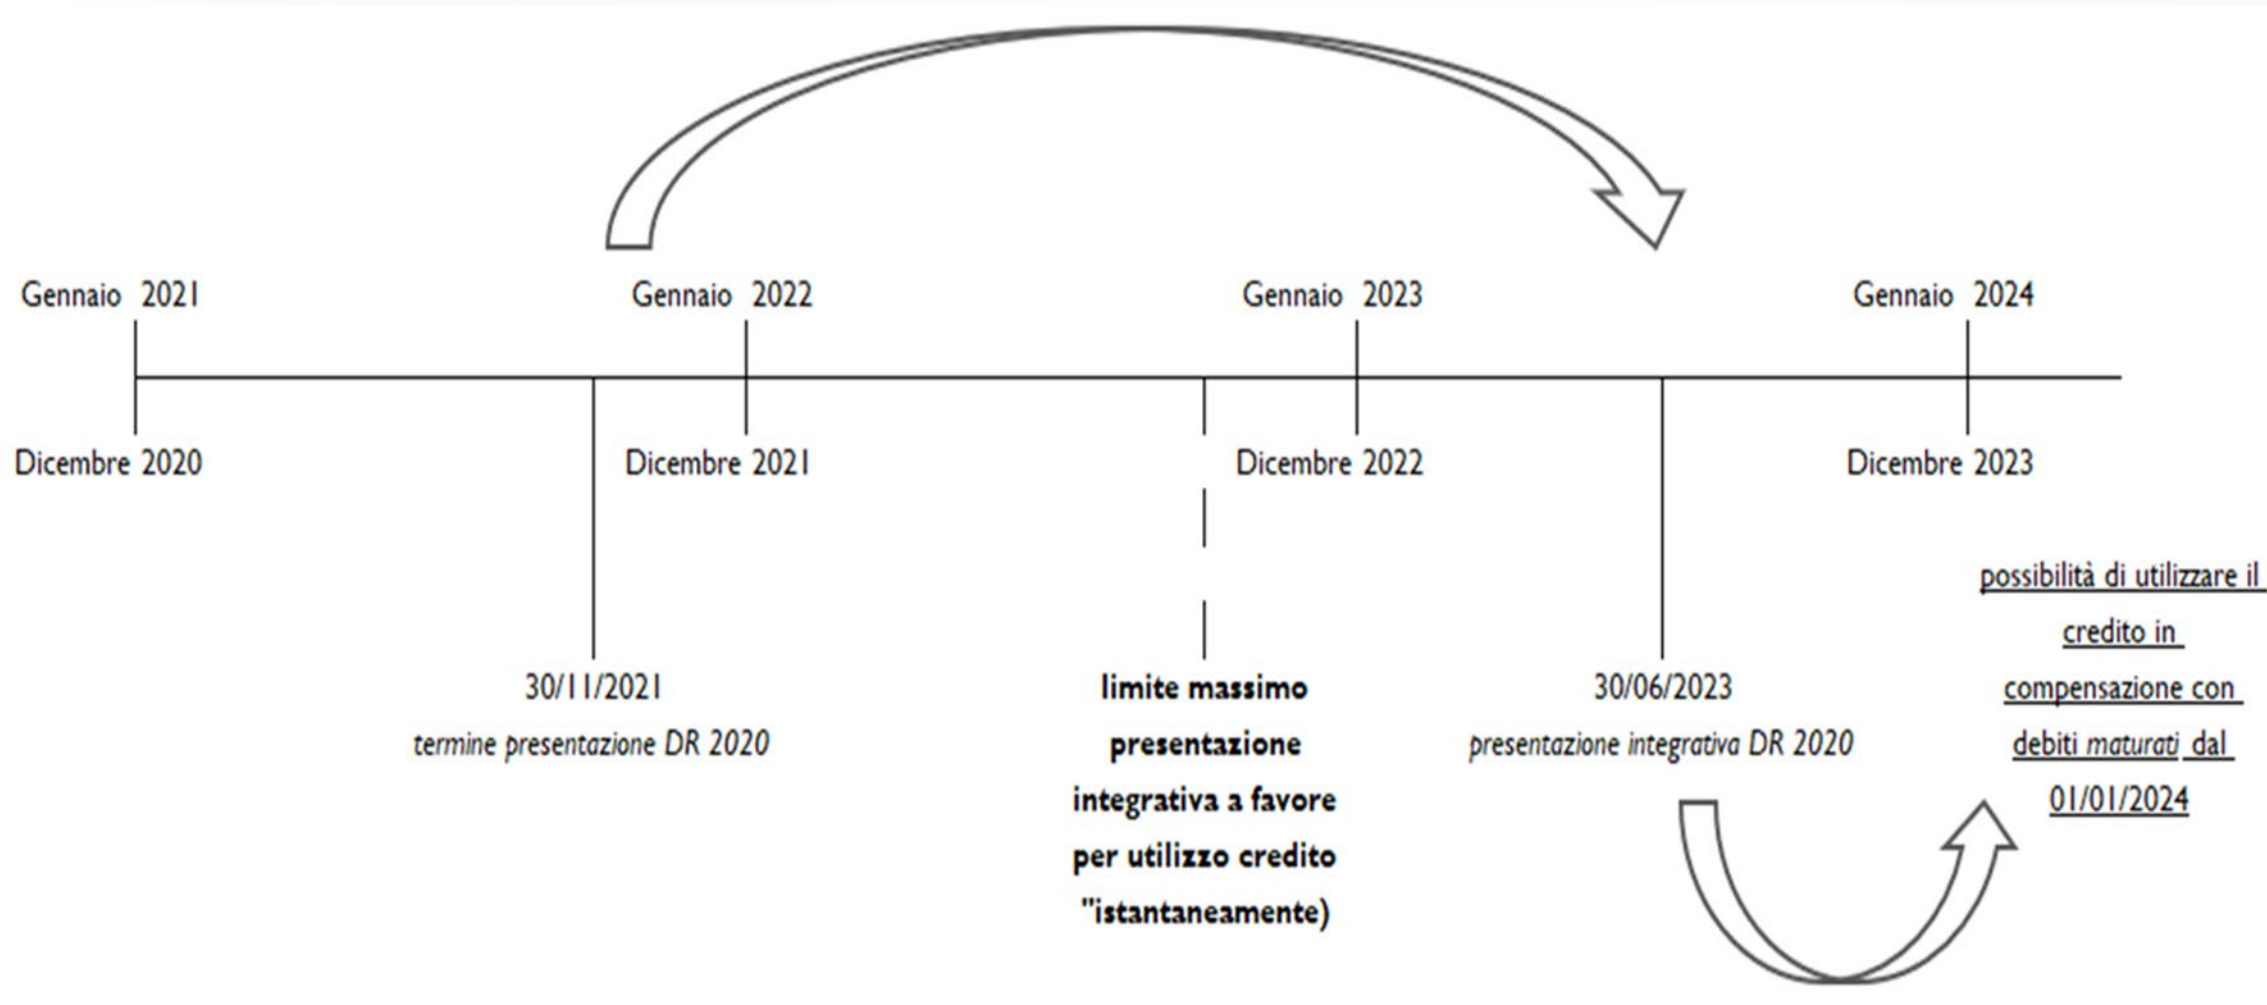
Gennaio 2021

Dicembre 2020

Gennaio 2022

Dicembre 2021

Gennaio 2023

Dicembre 2022

Gennaio 2024

Dicembre 2023

30/11/2021
termine presentazione DR 2020

limite massimo presentazione integrativa a favore per utilizzo credito "istantaneamente)

30/06/2023
presentazione integrativa DR 2020

possibilità di utilizzare il credito in compensazione con debiti maturati dal 01/01/2024